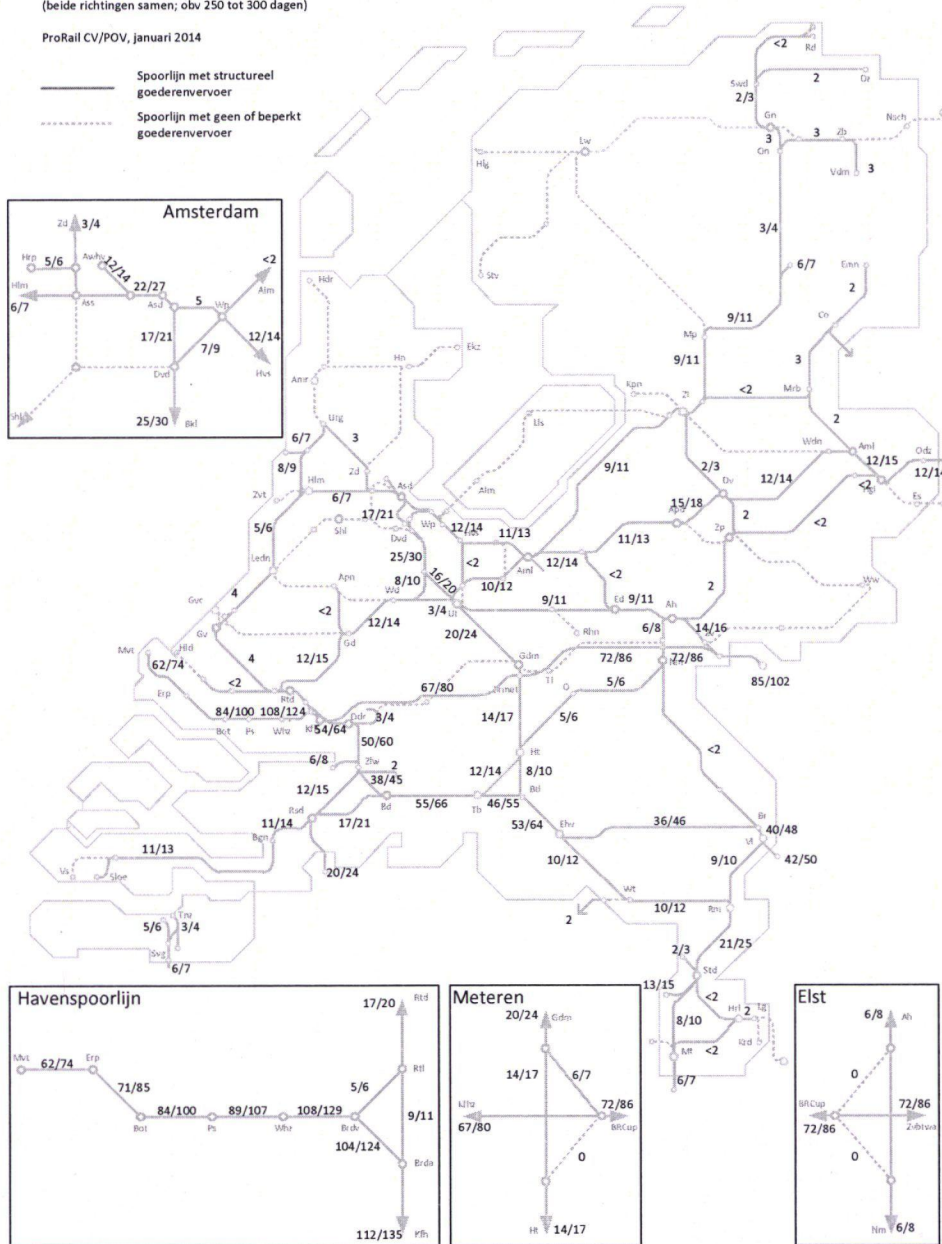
(beide richtingen samen; obv 250 tot 300 dagen)

ProRail CV/POV, januari 2014

Spoorlijn met structureel goederenvervoer

Spoorlijn met geen of beperkt goederenvervoer

Amsterdam

Zd 3/4
Hrp 5/6
Awhv 12/14
Hlm 6/7
Ass
22/27
Asd
5
Wp
<2
Alm
17/21
7/9
12/14
Hvs
Dvd
Shl
25/30 Bkl

<2 Rd
Swd 2 Dr
2/3
Gn
3 Zb Nsch
3
Gn
Vdm 3
Hlg
Lw
3/4
6/7
Stv
Emn
2
9/11
Co
Mp
9/11
3
Hdr
Ekz
Hn
Amr
Kpn
Zl
<2
Mrb
Utg
3
2
6/7
Uls
Wdn
Aml
8/9
9/11
2/3
12/15
Odz
12/14
Zd
12/14
Dv
Hlm
Asd
Alm
<2
Hgl
Zvt
6/7
17/21
15/18
Apd
2
Es
Wp
12/14
11/13
5/6
Shl
Dvd
Hvs
11/13
25/30
<2
12/14
Zp
<2
Ledn
Aml
8/10
10/12
<2
Gvc
4
Apn
16/20
2
9/11
Ww
Ed
9/11
Ah
<2
Wd
3/4
Ut
Rhn
6/8
14/16
Gv
12/14
Mvt
Hld
4
Gd
12/15
20/24
Gdm
Tl
72/86
72/86
62/74
85/102
<2
67/80
Zbmet
G
5/6
Erp
Rtd
84/100
108/124
Ddr
3/4
14/17
5/6
Bot
Ps
Whr
Kfh
54/64
50/60
6/8
Zlw
2
Ht
<2
38/45
12/15
12/14
8/10
Rsd
Bd
55/66
Tb
46/55
Btl
11/14
17/21
53/64
Ehv
36/46
Br
Bgn
40/48
11/13
10/12
9/10
Vl
42/50
Vs
Sloe
20/24
Wt
2
10/12
Rm
Tnz
5/6
3/4
2/3
21/25
Svg
6/7
13/15
Std
<2
Hrl
2
Lg
8/10
Krd
Mt
<2
6/7

Havenspoorlijn

Mvt
62/74
Erp
71/85
Bot
84/100
Ps
89/107
Whr
108/129
Brdv
104/124
Rtd 17/20
Rtl
5/6
9/11
Brda
112/135 Kfh

Meteren

20/24 Gdm
14/17
6/7
Ktlw
67/80
72/86
BRCup
0
Ht 14/17

Elst

6/8 Ah
0
BRCup
72/86
72/86
Zvblsva
0
Nm 6/8